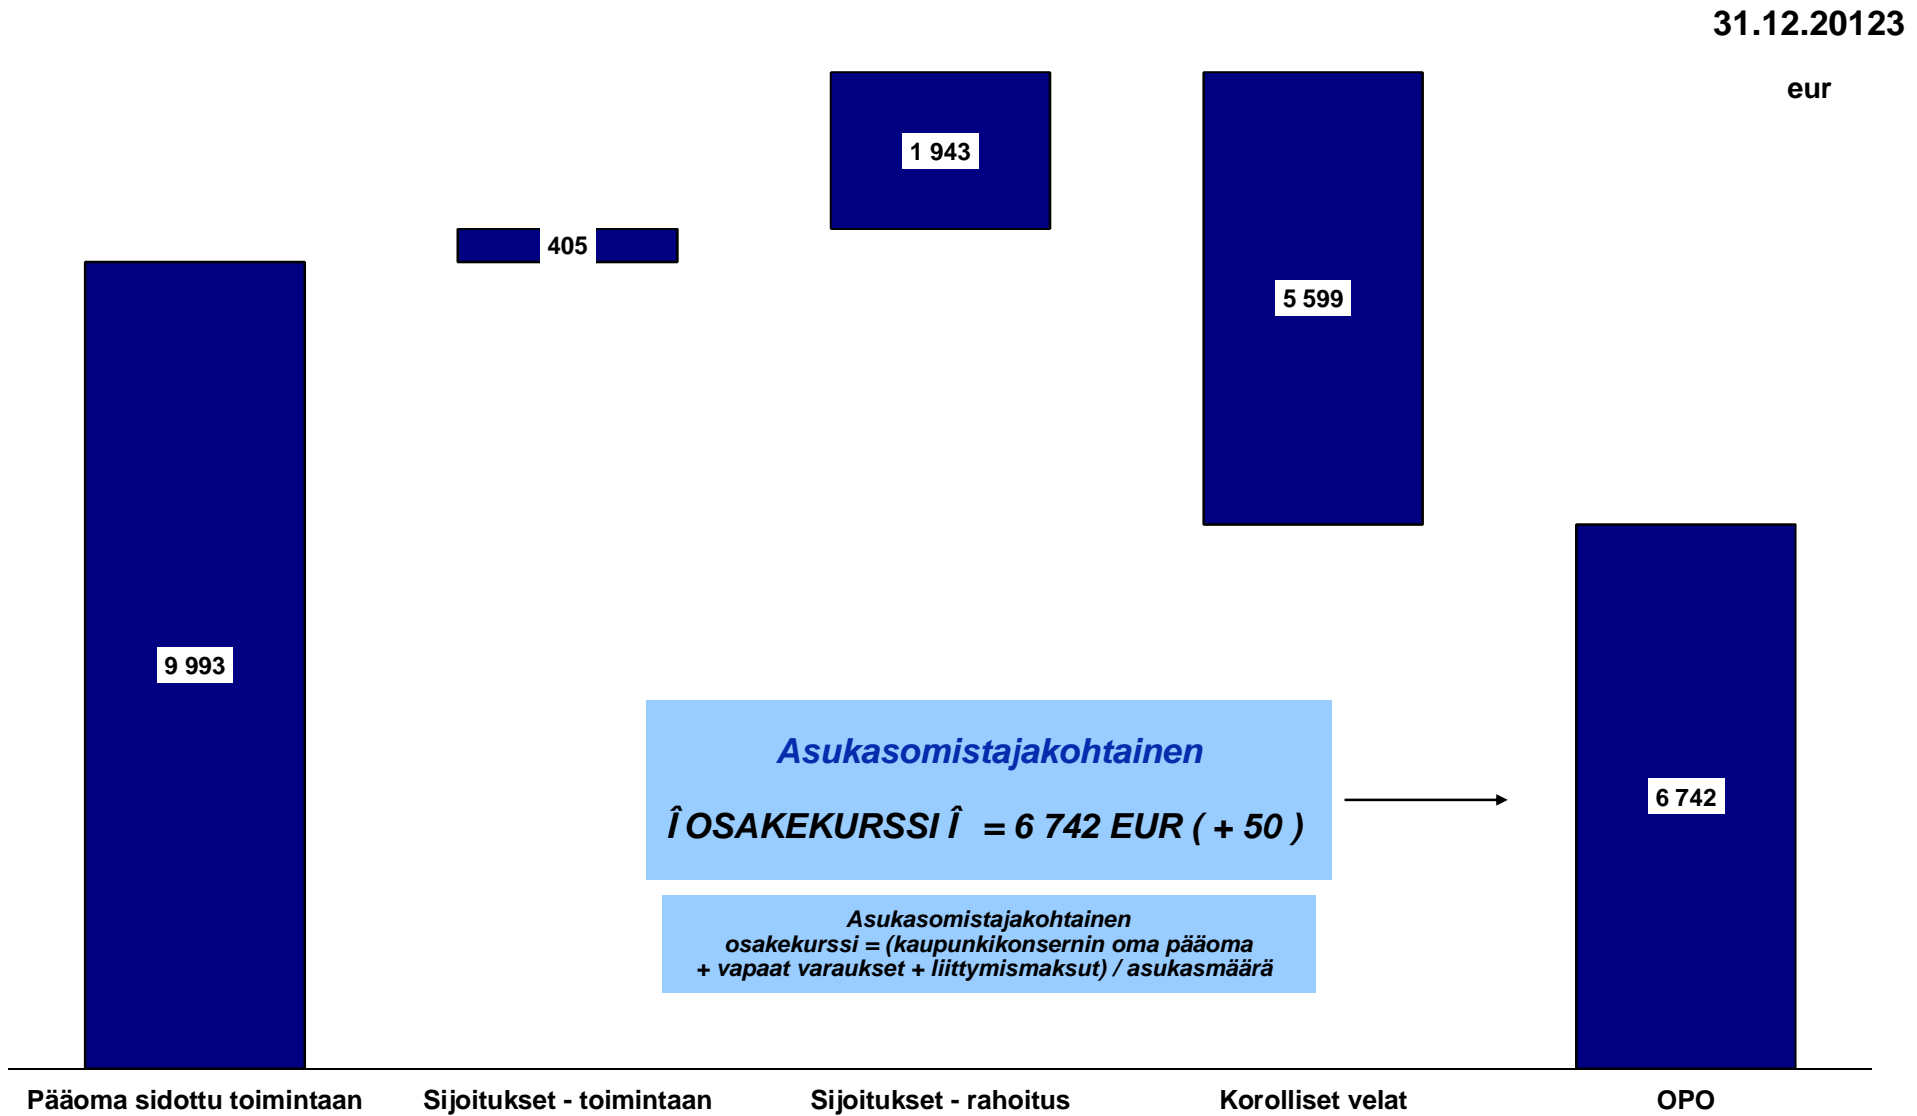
31.12.20123

eur

1 943

405

5 599

9 993

Asukasomistajakohtainen

Î OSAKEKURSSI Î = 6 742 EUR ( + 50 )

6 742

Asukasomistajakohtainen osakekurssi = (kaupunkikonsernin oma pääoma + vapaat varaukset + liittymismaksut) / asukasmäärä

Pääoma sidottu toimintaan

Sijoitukset - toimintaan

Sijoitukset - rahoitus

Korolliset velat

OPO